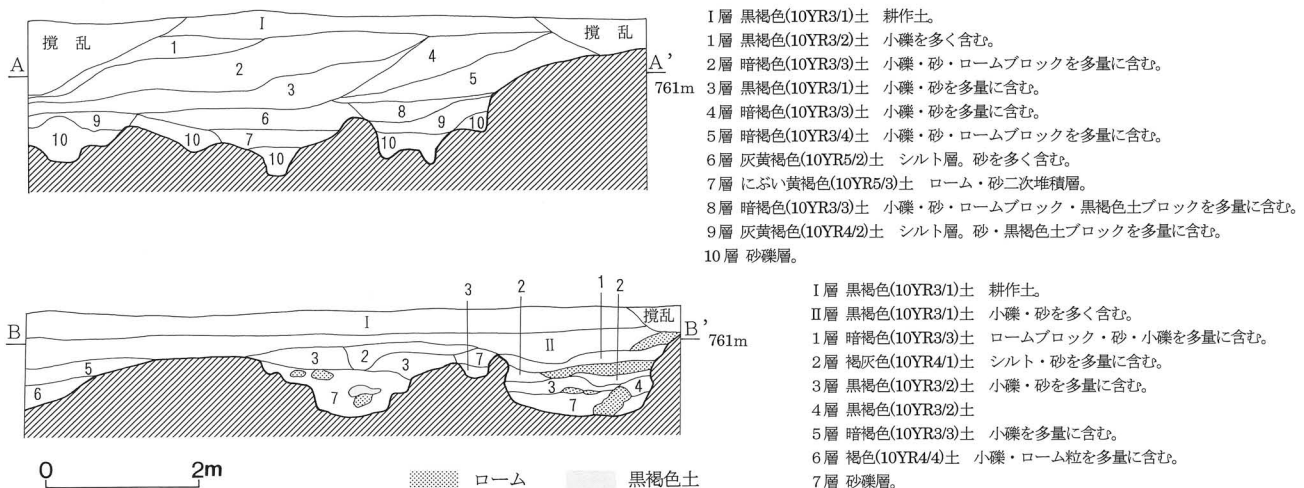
Ⅰ
攪乱
攪乱
1
2
3
4
5
A
A'
761m
6
8
9
9
10
10
10
7
10
10

Ⅰ層 黒褐色(10YR3/1)土 耕作土。
1層 黒褐色(10YR3/2)土 小礫を多く含む。
2層 暗褐色(10YR3/3)土 小礫・砂・ロームブロックを多量に含む。
3層 黒褐色(10YR3/1)土 小礫・砂を多量に含む。
4層 暗褐色(10YR3/3)土 小礫・砂を多量に含む。
5層 暗褐色(10YR3/4)土 小礫・砂・ロームブロックを多量に含む。
6層 灰黄褐色(10YR5/2)土 シルト層。砂を多く含む。
7層 にぶい黄褐色(10YR5/3)土 ローム・砂二次堆積層。
8層 暗褐色(10YR3/3)土 小礫・砂・ロームブロック・黒褐色土ブロックを多量に含む。
9層 灰黄褐色(10YR4/2)土 シルト層。砂・黒褐色土ブロックを多量に含む。
10層 砂礫層。

3
2
1
2
攪乱
B
B'
761m
Ⅰ
Ⅱ
5
6
3
2
3
7
7
3
4
7

Ⅰ層 黒褐色(10YR3/1)土 耕作土。
Ⅱ層 黒褐色(10YR3/1)土 小礫・砂を多く含む。
1層 暗褐色(10YR3/3)土 ロームブロック・砂・小礫を多量に含む。
2層 褐灰色(10YR4/1)土 シルト・砂を多量に含む。
3層 黒褐色(10YR3/2)土 小礫・砂を多量に含む。
4層 黒褐色(10YR3/2)土
5層 暗褐色(10YR3/3)土 小礫を多量に含む。
6層 褐色(10YR4/4)土 小礫・ローム粒を多量に含む。
7層 砂礫層。

0
2m
ローム
黒褐色土